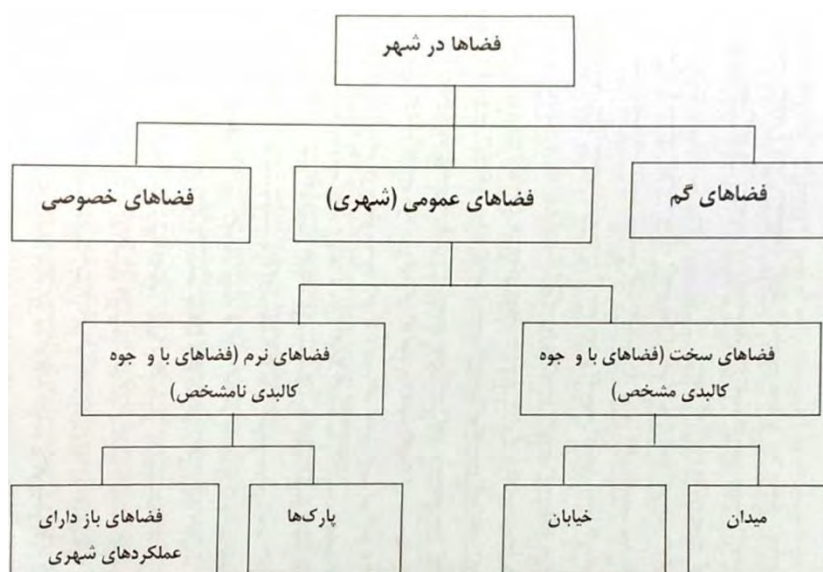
فضاها در شهر

فضاهای گم

فضاهای عمومی (شهری)

فضاهای خصوصی

فضاهای سخت (فضاهای با و جوه کالبدی مشخص)

فضاهای نرم (فضاهای با و جوه کالبدی نامشخص)

میدان

خیابان

پارک‌ها

فضاهای باز دارای عملکردهای شهری